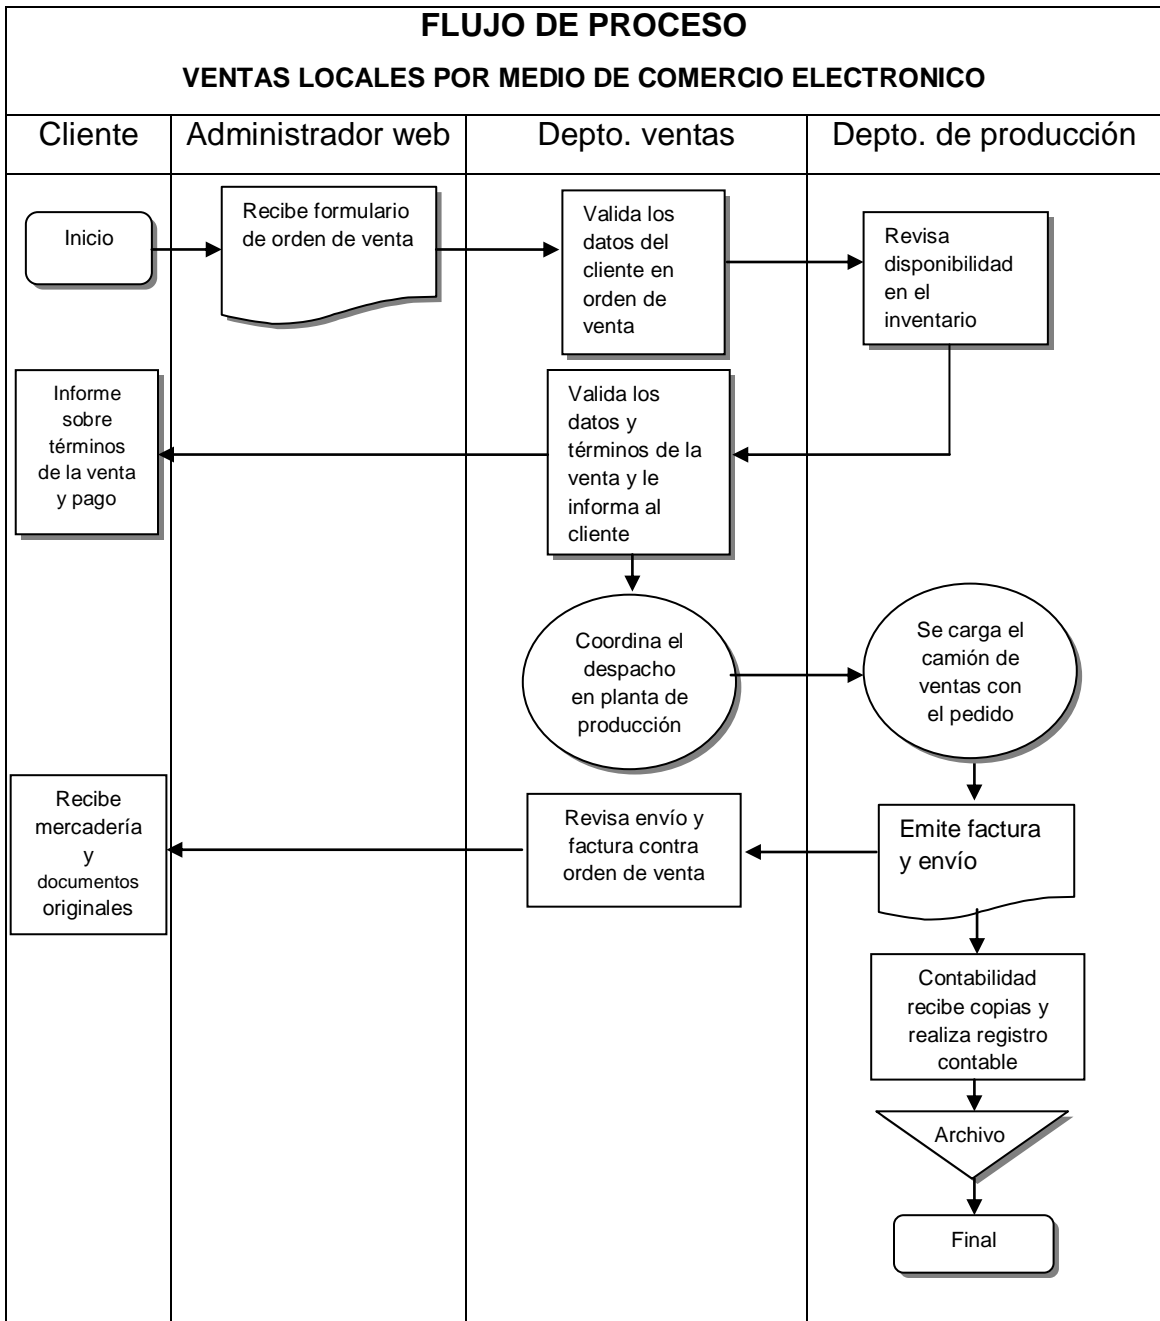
FLUJO DE PROCESO

VENTAS LOCALES POR MEDIO DE COMERCIO ELECTRONICO

Cliente

Administrador web

Depto. ventas

Depto. de producción

Inicio

Recibe formulario de orden de venta

Valida los datos del cliente en orden de venta

Revisa disponibilidad en el inventario

Informe sobre términos de la venta y pago

Valida los datos y términos de la venta y le informa al cliente

Coordina el despacho en planta de producción

Se carga el camión de ventas con el pedido

Recibe mercadería y documentos originales

Revisa envío y factura contra orden de venta

Emite factura y envío

Contabilidad recibe copias y realiza registro contable

Archivo

Final